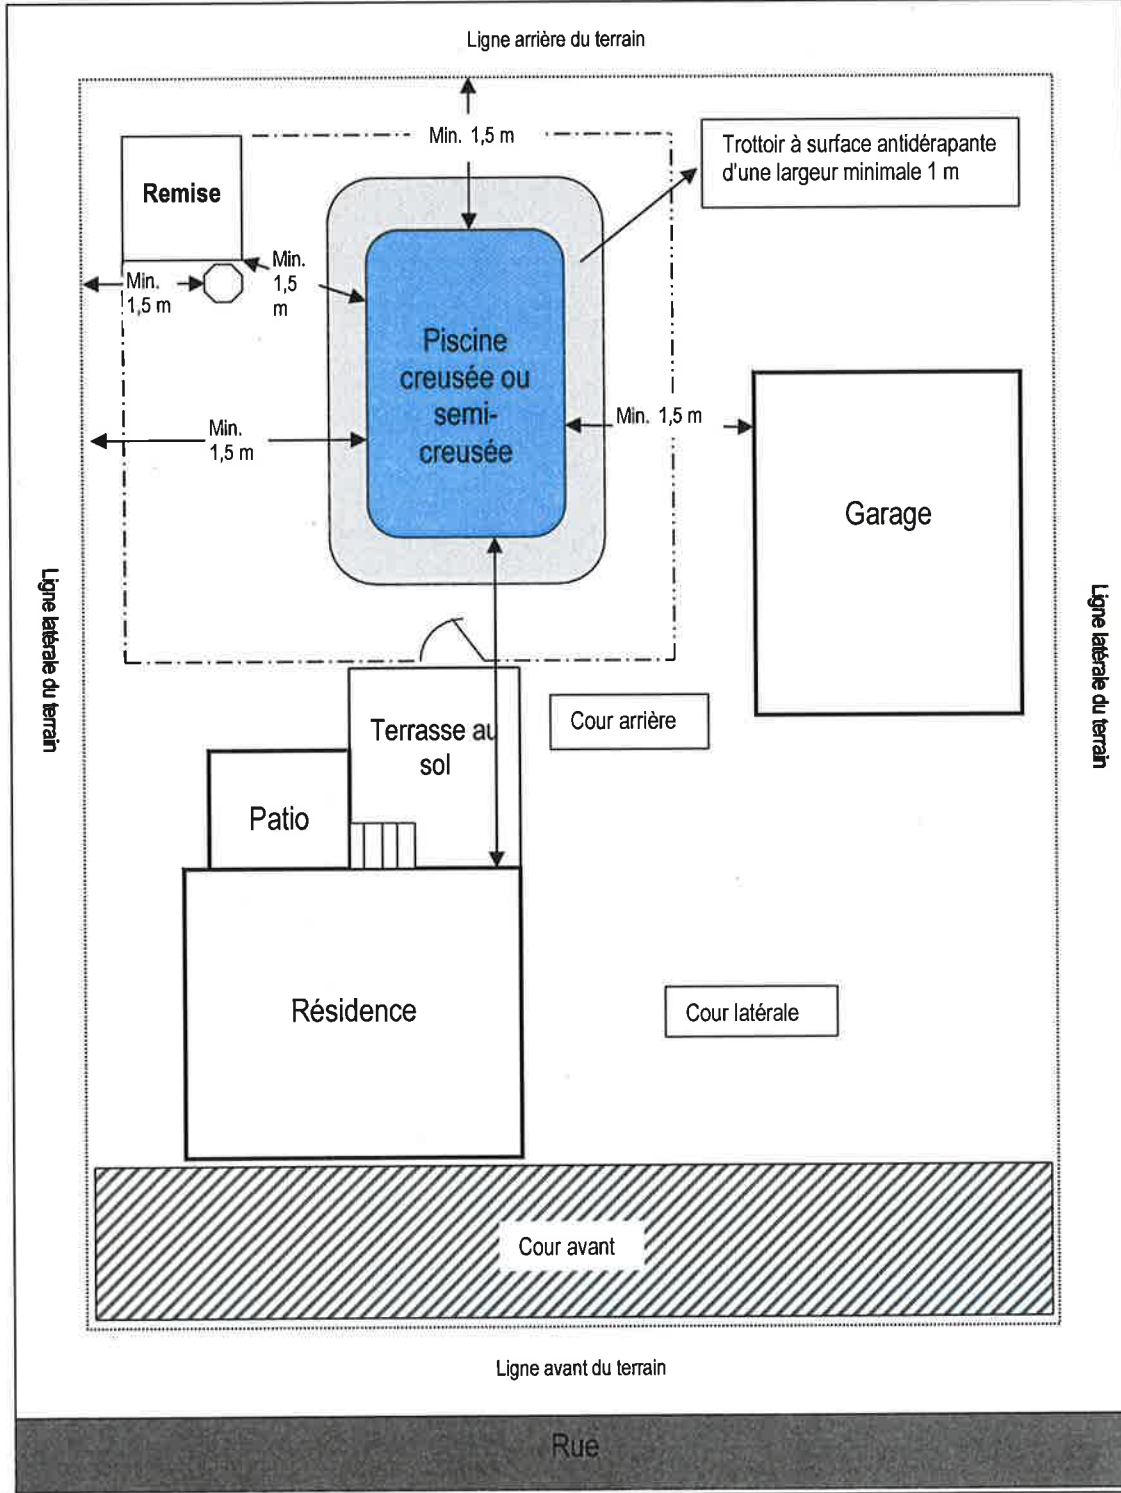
Ligne arrière du terrain

Min. 1,5 m

Trottoir à surface antidérapante d'une largeur minimale 1 m

Remise

Min. 1,5 m

Min. 1,5 m

Piscine creusée ou semi-creusée

Min. 1,5 m

Min. 1,5 m

Garage

Ligne latérale du terrain

Ligne latérale du terrain

Terrasse au sol

Cour arrière

Patio

Résidence

Cour latérale

Cour avant

Ligne avant du terrain

Rue